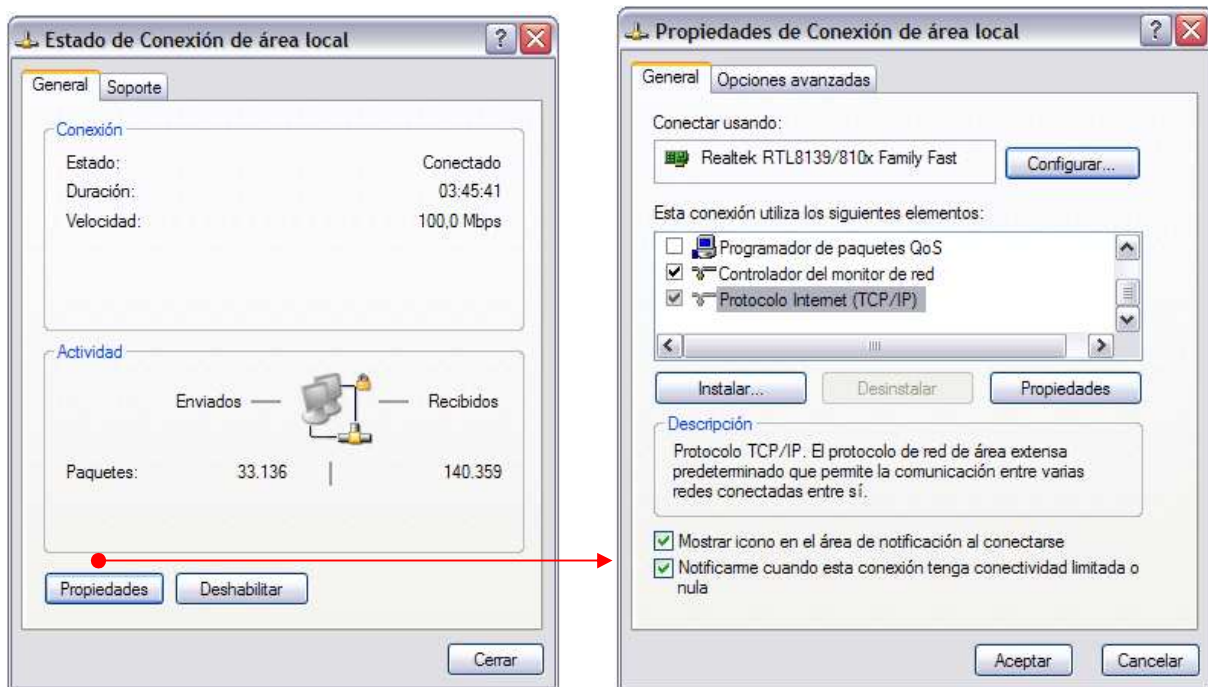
Estado de Conexión de área local

General | Soporte

Conexión

| | |
|---|---|
| Estado: | Conectado |
| Duración: | 03:45:41 |
| Velocidad: | 100,0 Mbps |

Actividad

Enviados — — Recibidos

| | | | |
|---|---|---|---|
| Paquetes: | 33.136 | \| | 140.359 |

Propiedades | Deshabilitar

Cerrar

Propiedades de Conexión de área local

General | Opciones avanzadas

Conectar usando:

Realtek RTL8139/810x Family Fast

Configurar...

Esta conexión utiliza los siguientes elementos:

Programador de paquetes QoS
Controlador del monitor de red
Protocolo Internet (TCP/IP)

Instalar... | Desinstalar | Propiedades

Descripción

Protocolo TCP/IP. El protocolo de red de área extensa predeterminado que permite la comunicación entre varias redes conectadas entre sí.

Mostrar icono en el área de notificación al conectarse

Notificarme cuando esta conexión tenga conectividad limitada o nula

Aceptar | Cancelar